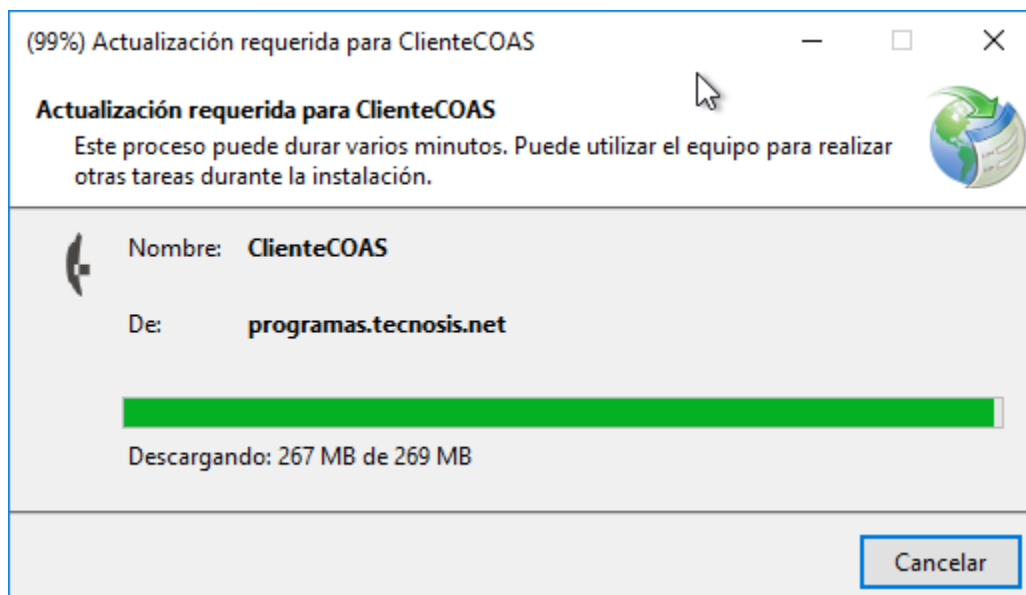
(99%) Actualización requerida para ClienteCOAS

Actualización requerida para ClienteCOAS

Este proceso puede durar varios minutos. Puede utilizar el equipo para realizar otras tareas durante la instalación.

Nombre: ClienteCOAS

De: programas.tecnosis.net

Descargando: 267 MB de 269 MB

Cancelar